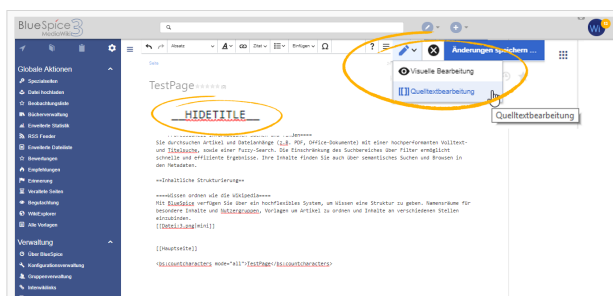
BlueSpice 3 MediaWiki

Absatz
Zitat
Einfügen
Ω
?

Änderungen speichern ...

Visuelle Bearbeitung
Quelltextbearbeitung
Quelltextbearbeitung

Globale Aktionen
Spezialseiten
Datei hochladen
Beobachtungsliste
Rückverwaltung
Erweiterte Statistik
RSS Feeder
Erweiterte Dateiliste
Bewertungen
Empfehlungen
Erinnerung
Verwaiste Seiten
Begutachtung
WikiExplorer
Alle Vorlagen

Verwaltung
Über BlueSpice
Konfigurationsverwaltung
Gruppenverwaltung
Interwikilinks

TestPage

__HIDETITLE__

Sie durchsuchen Artikel und Dateianhänge (z.B. PDF, Office-Dokumente) mit einer hochperformanten Volltext- und Titelsuche, sowie einer Fuzzy-Search. Die Einschränkung des Suchbereiches über Filter ermöglicht schnelle und effiziente Ergebnisse. Ihre Inhalte finden Sie auch über semantisches Suchen und Browsen in den Metadaten.

==Inhaltliche Strukturierung==

===Ordnen wie die Wikipedia===
Mit BlueSpice verfügen Sie über ein hochflexibles System, um Wissen eine Struktur zu geben. Namensräume für besondere Inhalte und Nutzergruppen, Vorlagen um Artikel zu ordnen und Inhalte an verschiedenen Stellen einzubinden.
[[Datei:3.png|mini]]

[[Hauptseite]]

<bs:countcharacters mode="all">TestPage</bs:countcharacters>